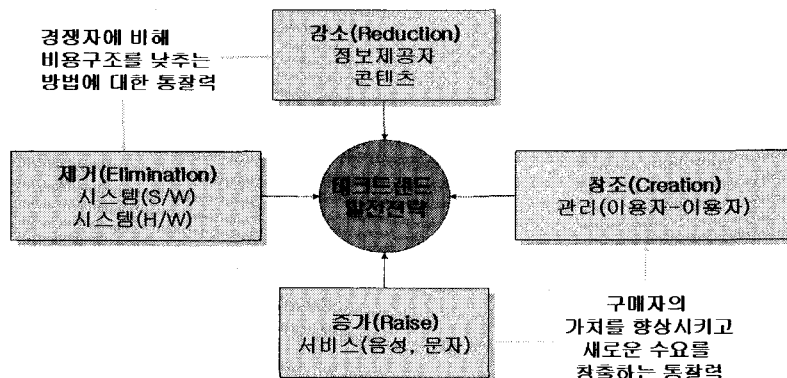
경쟁자에 비해
비용구조를 낮추는
방법에 대한 통찰력

감소(Reduction)
정보제공자
콘텐츠

제거(Elimination)
시스템(S/W)
시스템(H/W)

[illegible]
발전전략

창조(Creation)
관리(이용자-이용자)

증가(Raise)
서비스(음성, 문자)

구매자의
가치를 향상시키고
새로운 수요를
창출하는 통찰력